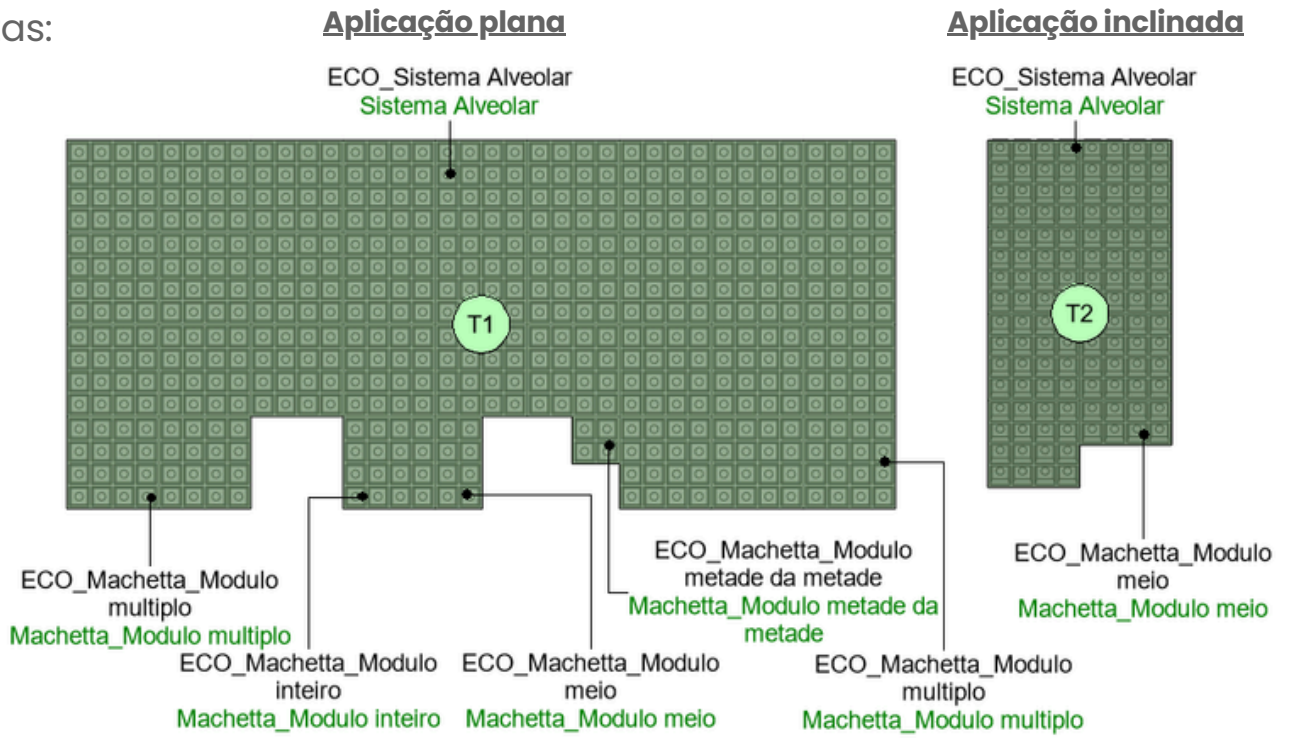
as:

Aplicação plana

Aplicação inclinada

ECO_Sistema Alveolar
Sistema Alveolar

ECO_Sistema Alveolar
Sistema Alveolar

T1

T2

ECO_Machetta_Modulo multiplo
Machetta_Modulo multiplo

ECO_Machetta_Modulo inteiro
Machetta_Modulo inteiro

ECO_Machetta_Modulo meio
Machetta_Modulo meio

ECO_Machetta_Modulo metade da metade
Machetta_Modulo metade da metade

ECO_Machetta_Modulo multiplo
Machetta_Modulo multiplo

ECO_Machetta_Modulo meio
Machetta_Modulo meio